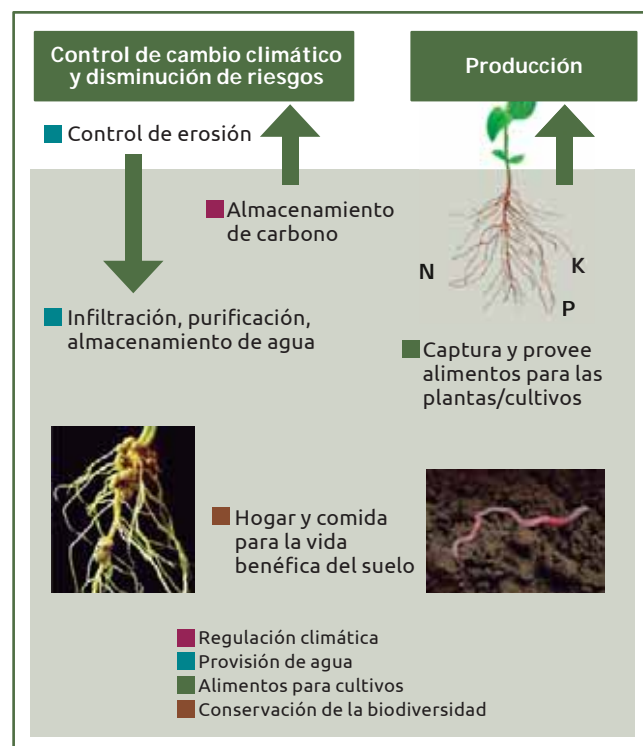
Control de cambio climático y disminución de riesgos

Producción

Control de erosión

Almacenamiento de carbono

N

K

P

Infiltración, purificación, almacenamiento de agua

Captura y provee alimentos para las plantas/cultivos

Hogar y comida para la vida benéfica del suelo

Regulación climática
Provisión de agua
Alimentos para cultivos
Conservación de la biodiversidad